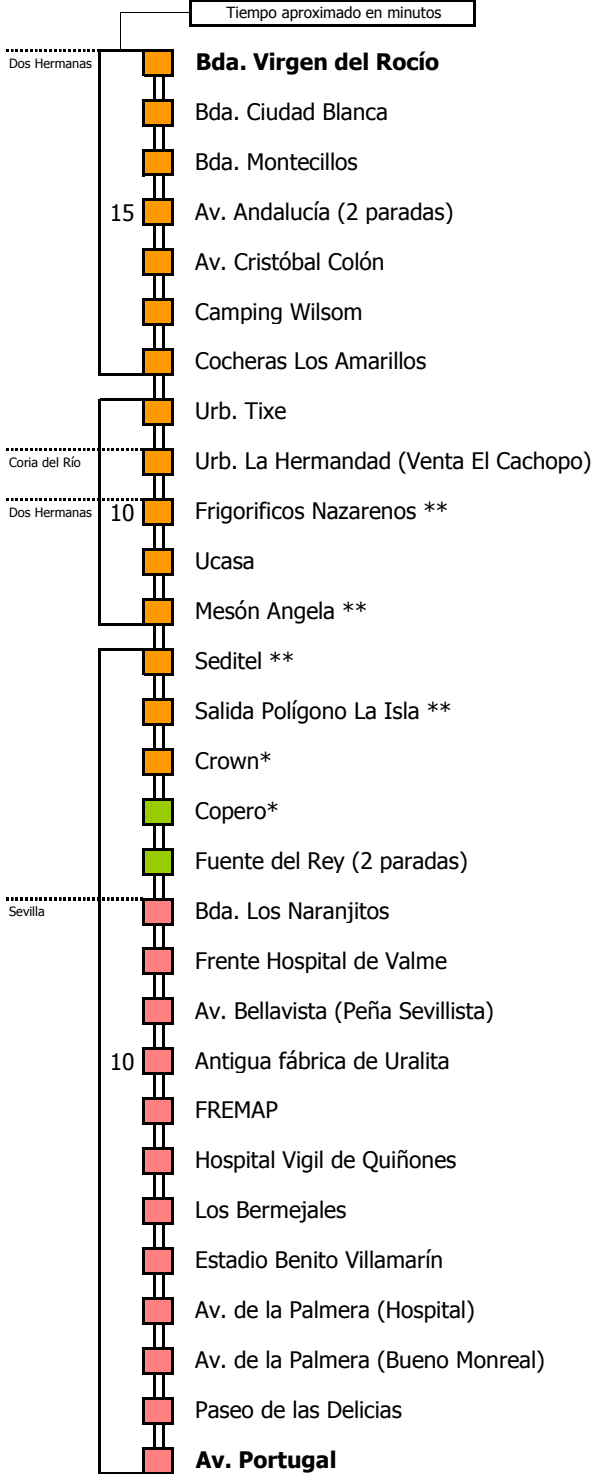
Tiempo aproximado en minutos

Dos Hermanas
**Bda. Virgen del Rocío**
Bda. Ciudad Blanca
Bda. Montecillos
15 Av. Andalucía (2 paradas)
Av. Cristóbal Colón
Camping Wilsom
Cocheras Los Amarillos
Urb. Tixe
Coria del Río
Urb. La Hermandad (Venta El Cachopo)
Dos Hermanas
10 Frigorificos Nazarenos **
Ucasa
Mesón Angela **
Seditel **
Salida Polígono La Isla **
Crown*
Copero*
Fuente del Rey (2 paradas)
Sevilla
Bda. Los Naranjitos
Frente Hospital de Valme
Av. Bellavista (Peña Sevillista)
10 Antigua fábrica de Uralita
FREMAP
Hospital Vigil de Quiñones
Los Bermejales
Estadio Benito Villamarín
Av. de la Palmera (Hospital)
Av. de la Palmera (Bueno Monreal)
Paseo de las Delicias
**Av. Portugal**